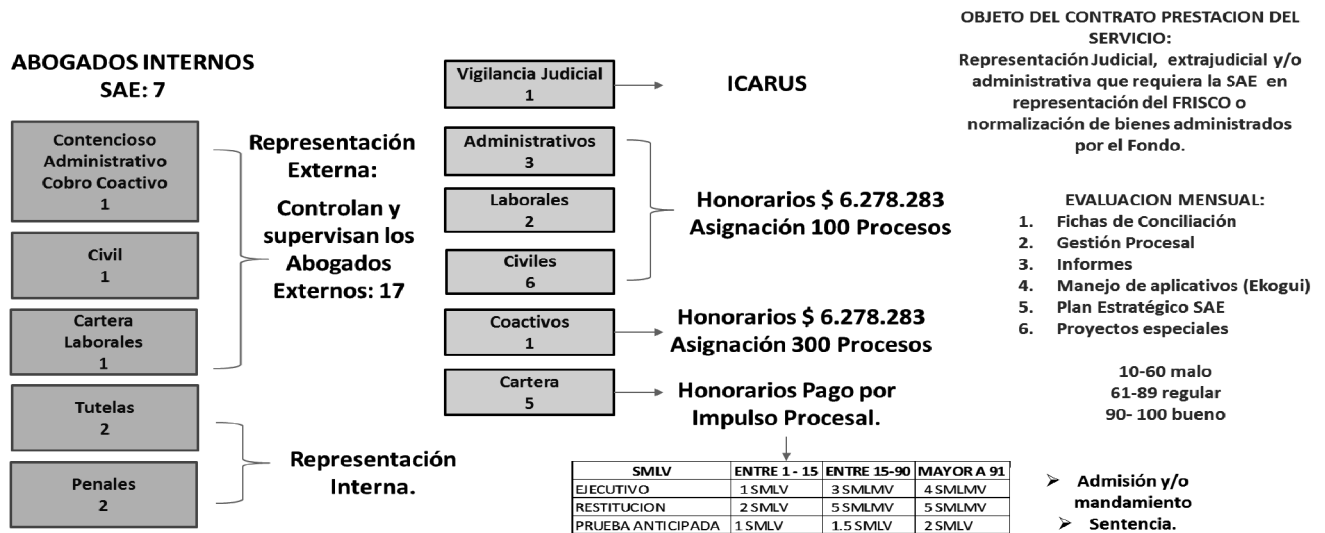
ABOGADOS INTERNOS SAE: 7

Contencioso Administrativo Cobro Coactivo
1

Civil
1

Cartera Laborales
1

Tutelas
2

Penales
2

Representación Externa:

Controlan y supervisan los Abogados Externos: 17

Representación Interna.

Vigilancia Judicial
1

ICARUS

Administrativos
3

Laborales
2

Civiles
6

Honorarios $ 6.278.283
Asignación 100 Procesos

Coactivos
1

Honorarios $ 6.278.283
Asignación 300 Procesos

Cartera
5

Honorarios Pago por Impulso Procesal.

| SMLV | ENTRE 1 - 15 | ENTRE 15-90 | MAYOR A 91 |
|---|---|---|---|
| EJECUTIVO | 1 SMLV | 3 SMLMV | 4 SMLMV |
| RESTITUCION | 2 SMLV | 5 SMLMV | 5 SMLMV |
| PRUEBA ANTICIPADA | 1 SMLV | 1.5 SMLV | 2 SMLV |

OBJETO DEL CONTRATO PRESTACION DEL SERVICIO:
Representación Judicial, extrajudicial y/o administrativa que requiera la SAE en representación del FRISCO o normalización de bienes administrados por el Fondo.

EVALUACION MENSUAL:
1. Fichas de Conciliación
2. Gestión Procesal
3. Informes
4. Manejo de aplicativos (Ekogui)
5. Plan Estratégico SAE
6. Proyectos especiales

10-60 malo
61-89 regular
90- 100 bueno

➢ Admisión y/o mandamiento
➢ Sentencia.